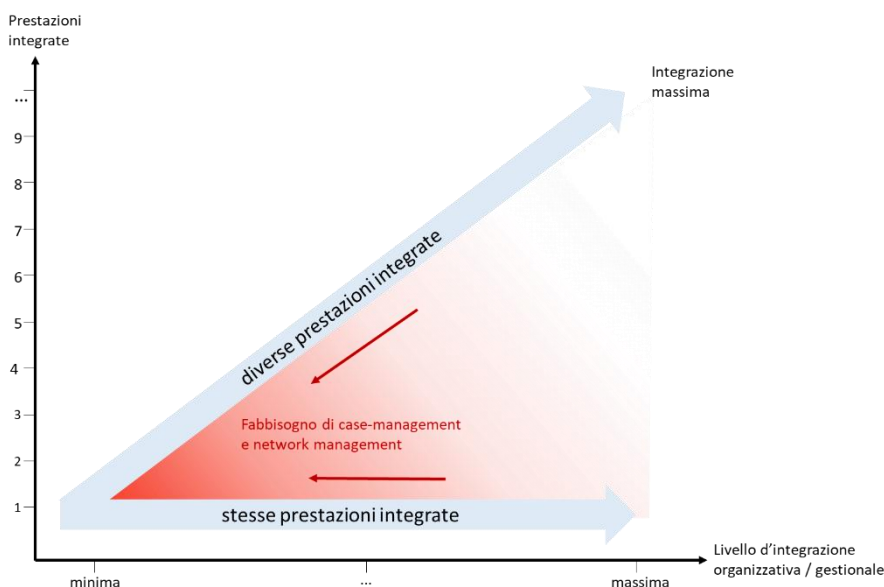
Prestazioni integrate

...
9
8
7
6
5
4
3
2
1

Integrazione massima

diverse prestazioni integrate

Fabbisogno di case-management e network management

stesse prestazioni integrate

minima
...
massima

Livello d'integrazione organizzativa / gestionale